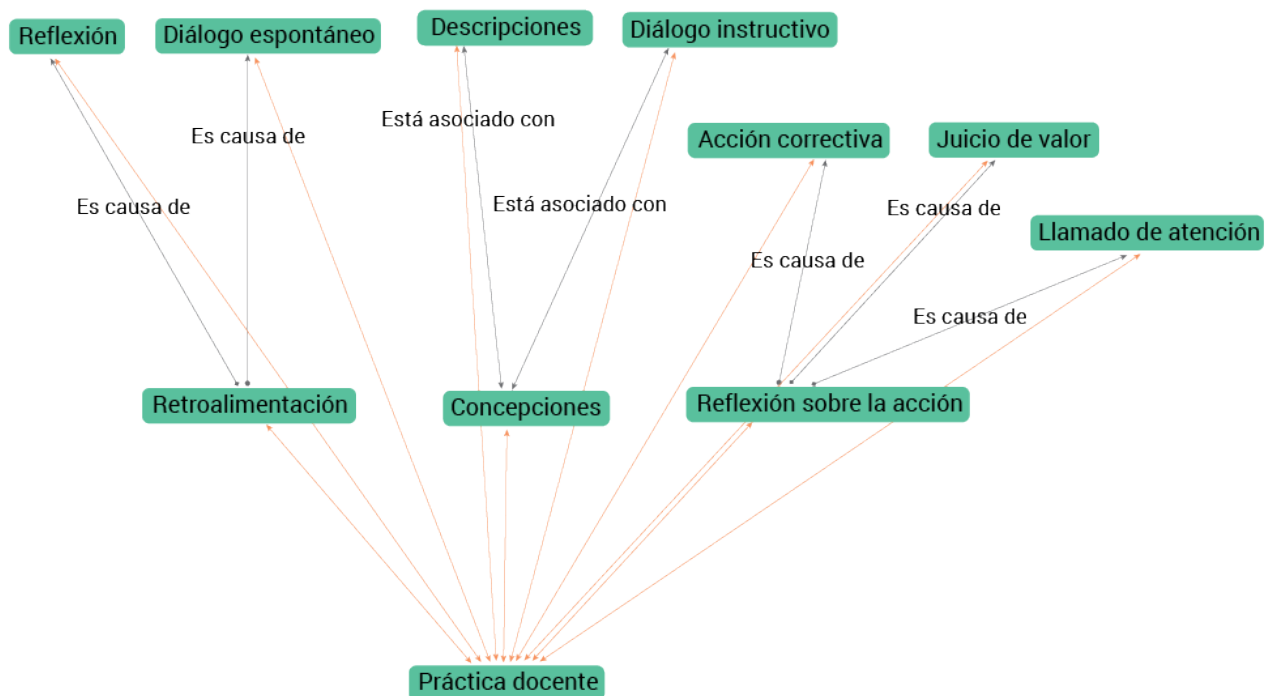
Reflexión

Diálogo espontáneo

Descripciones

Diálogo instructivo

Está asociado con

Es causa de

Acción correctiva

Juicio de valor

Es causa de

Está asociado con

Es causa de

Llamado de atención

Es causa de

Es causa de

Retroalimentación

Concepciones

Reflexión sobre la acción

Práctica docente